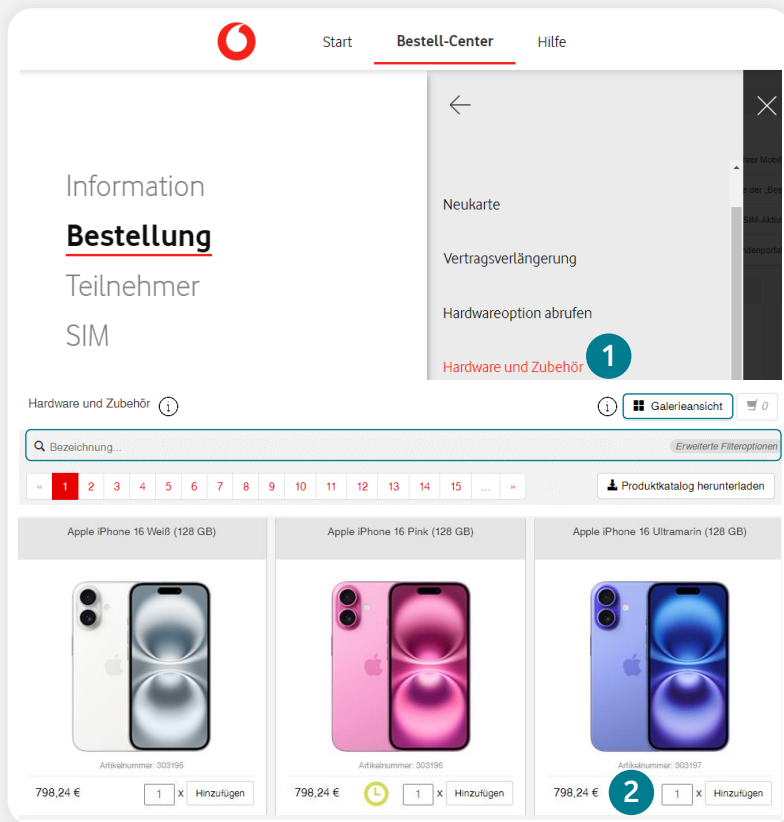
Start Bestell-Center Hilfe

Information
Bestellung
Teilnehmer
SIM

Neukarte
Vertragsverlängerung
Hardwareoption abrufen
Hardware und Zubehör
1

Hardware und Zubehör
Galerieansicht
0

Bezeichnung...
Erweiterte Filteroptionen

« 1 2 3 4 5 6 7 8 9 10 11 12 13 14 15 ... »
Produktkatalog herunterladen

Apple iPhone 16 Weiß (128 GB)
Artikelnummer: 303195
798,24 € 1 x Hinzufügen

Apple iPhone 16 Pink (128 GB)
Artikelnummer: 303196
798,24 € 1 x Hinzufügen

Apple iPhone 16 Ultramarin (128 GB)
Artikelnummer: 303197
798,24 € 2 1 x Hinzufügen